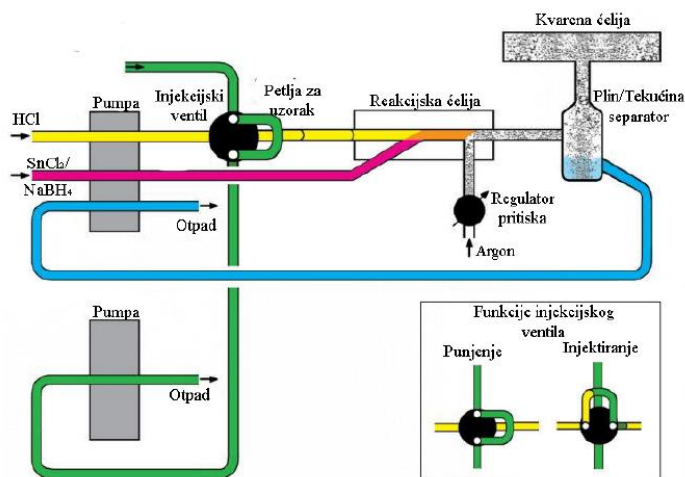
Kvarcna ćelija

Pumpa

Injekcijski ventil

Petlja za uzorak

Reakcijska ćelija

Plin/Tekućina separator

HCl

$SnCl_2$/ $NaBH_4$

Otpad

Regulator pritiska

Argon

Pumpa

Otpad

Funkcije injekcijskog ventila

Punjenje

Injektiranje